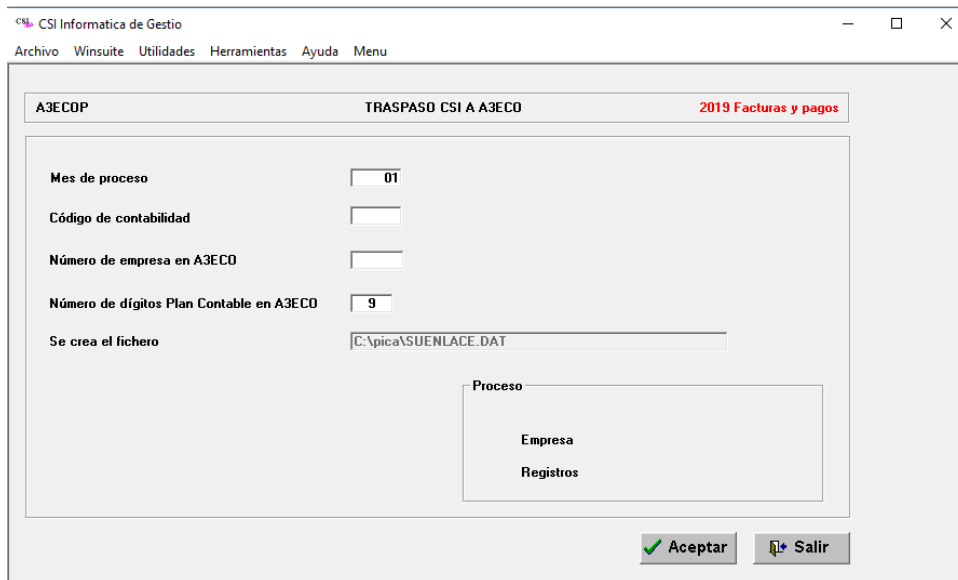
CSI Informatica de Gestio

Archivo Winsuite Utilidades Herramientas Ayuda Menu

A3ECOP

TRASPASO CSI A A3ECO

2019 Facturas y pagos

Mes de proceso 01

Código de contabilidad

Número de empresa en A3ECO

Número de dígitos Plan Contable en A3ECO 9

Se crea el fichero C:\pica\SUENLACE.DAT

Proceso

Empresa

Registros

Aceptar

Salir